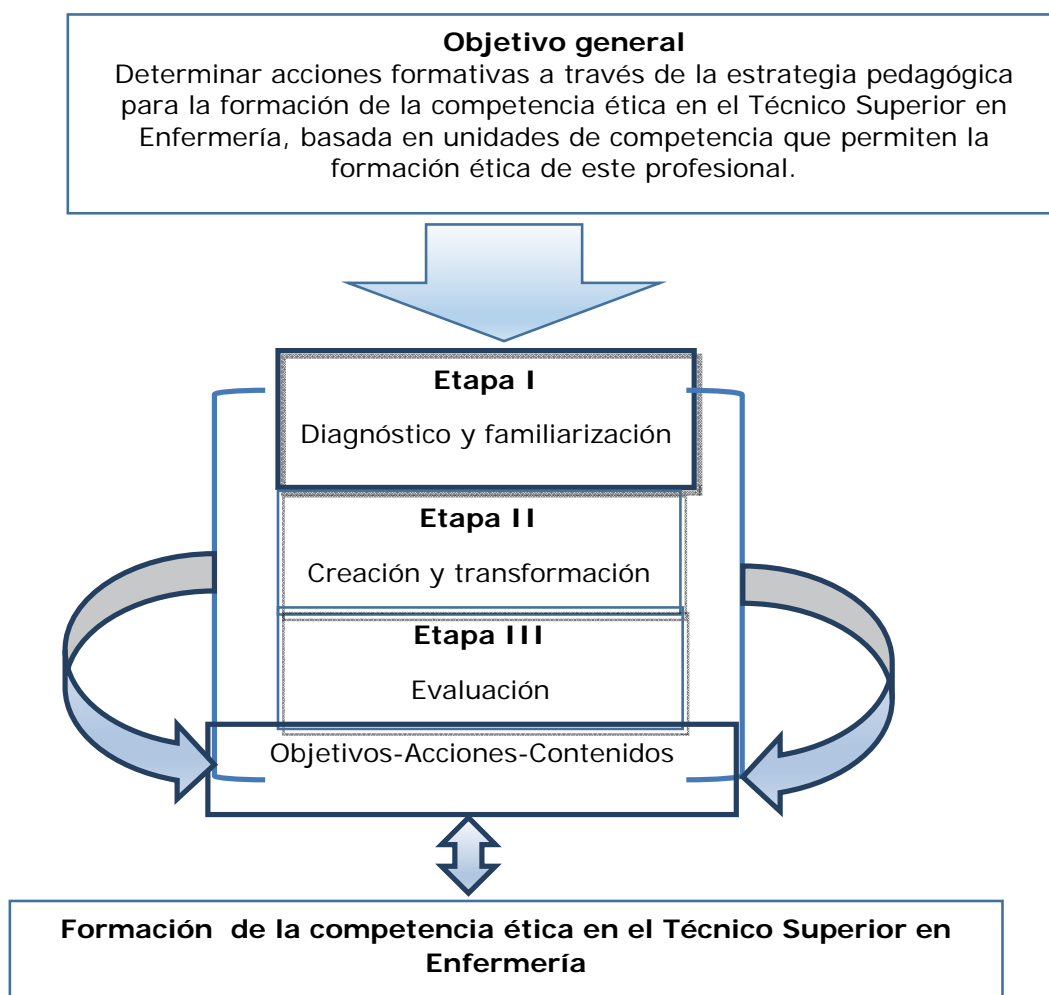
**Objetivo general**
Determinar acciones formativas a través de la estrategia pedagógica para la formación de la competencia ética en el Técnico Superior en Enfermería, basada en unidades de competencia que permiten la formación ética de este profesional.

**Etapa I**
Diagnóstico y familiarización

**Etapa II**
Creación y transformación

**Etapa III**
Evaluación

Objetivos-Acciones-Contenidos

**Formación de la competencia ética en el Técnico Superior en Enfermería**